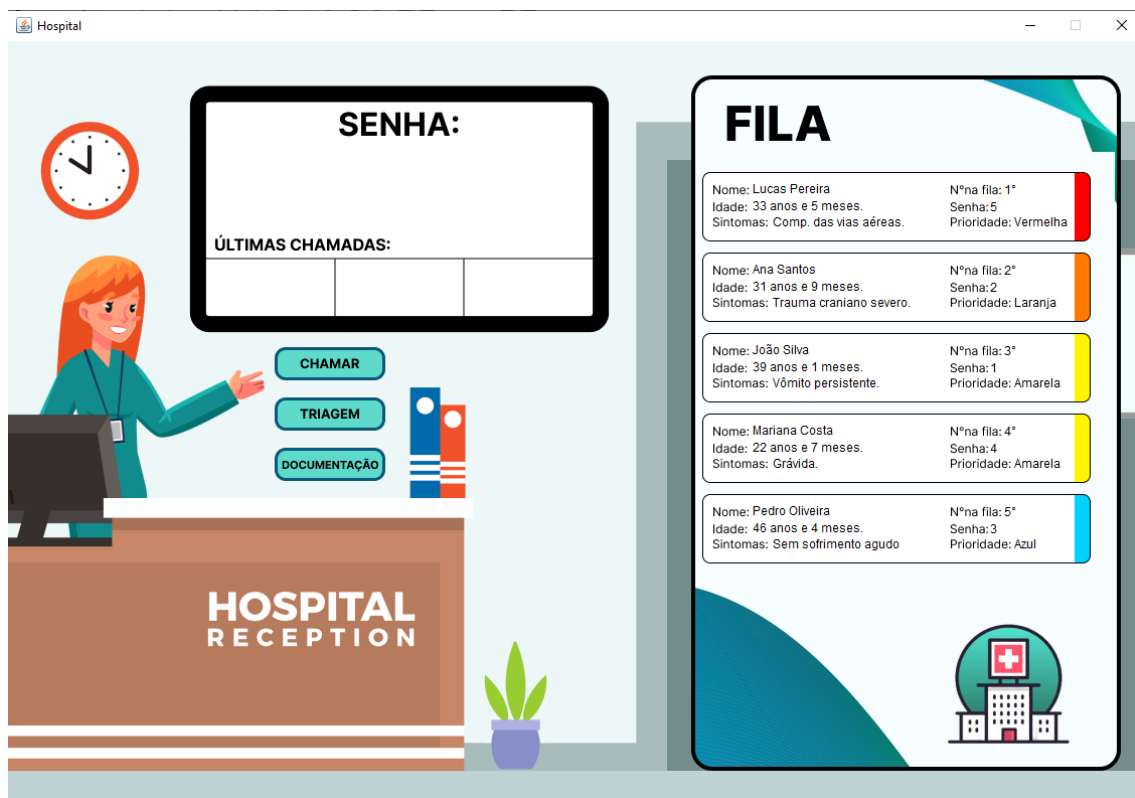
Hospital

SENHA:

ÚLTIMAS CHAMADAS:

CHAMAR

TRIAGEM

DOCUMENTAÇÃO

HOSPITAL
RECEPTION

FILA

Nome: Lucas Pereira
Idade: 33 anos e 5 meses.
Sintomas: Comp. das vias aéreas.
N°na fila: 1°
Senha: 5
Prioridade: Vermelha

Nome: Ana Santos
Idade: 31 anos e 9 meses.
Sintomas: Trauma craniano severo.
N°na fila: 2°
Senha: 2
Prioridade: Laranja

Nome: João Silva
Idade: 39 anos e 1 meses.
Sintomas: Vômito persistente.
N°na fila: 3°
Senha: 1
Prioridade: Amarela

Nome: Mariana Costa
Idade: 22 anos e 7 meses.
Sintomas: Grávida.
N°na fila: 4°
Senha: 4
Prioridade: Amarela

Nome: Pedro Oliveira
Idade: 46 anos e 4 meses.
Sintomas: Sem sofrimento agudo
N°na fila: 5°
Senha: 3
Prioridade: Azul